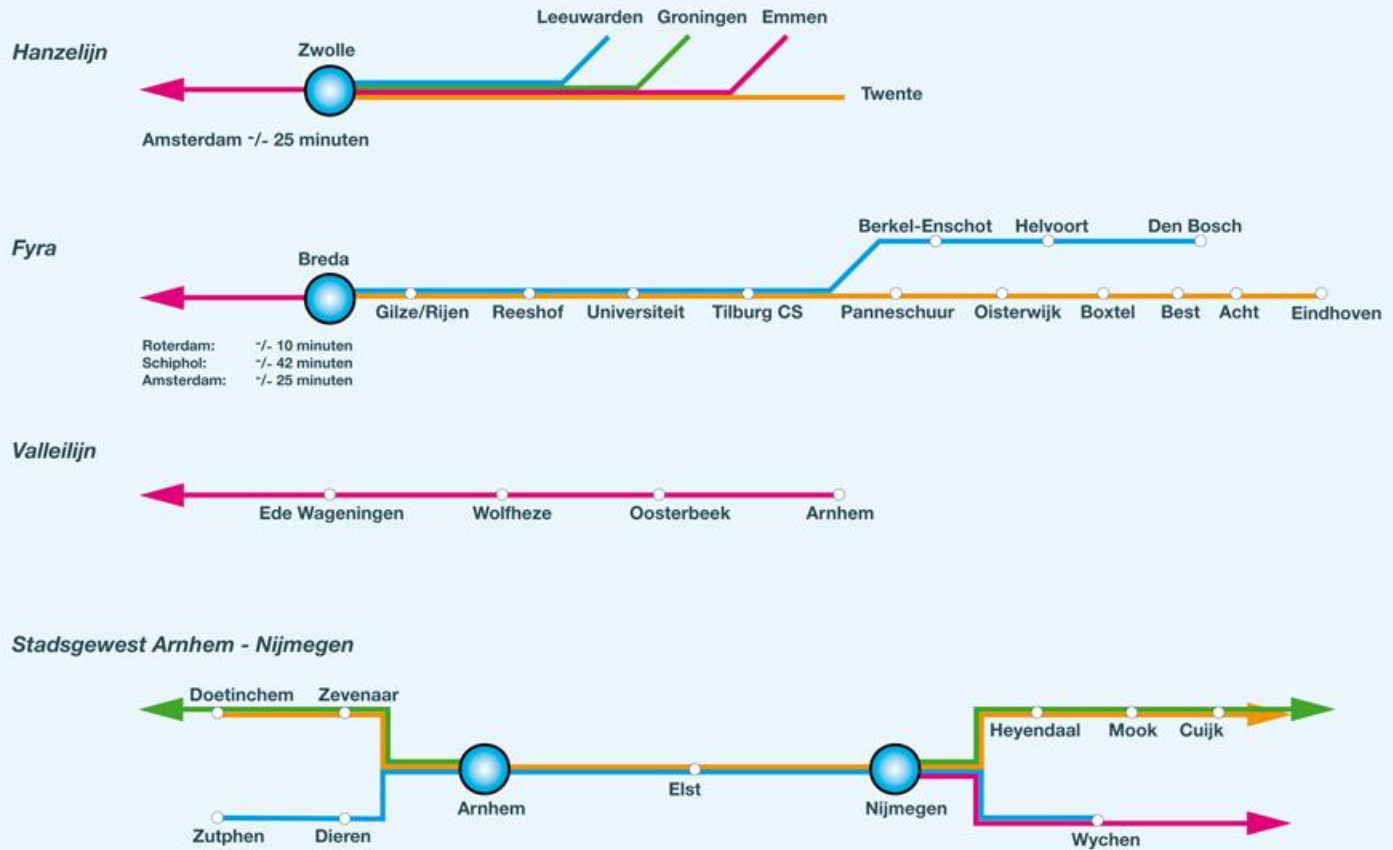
Hanzelijn

Leeuwarden Groningen Emmen

Zwolle

Twente

Amsterdam -/- 25 minuten

Fyra

Berkel-Enschot Helvoort Den Bosch

Breda

Gilze/Rijen Reeshof Universiteit Tilburg CS Panneschuur Oisterwijk Boxtel Best Acht Eindhoven

Roterdam: -/- 10 minuten
Schiphol: -/- 42 minuten
Amsterdam: -/- 25 minuten

Valleilijn

Ede Wageningen Wolfheze Oosterbeek Arnhem

Stadsgewest Arnhem - Nijmegen

Doetinchem Zevenaar

Heyendaal Mook Cuijk

Arnhem Elst Nijmegen

Zutphen Dieren

Wychen